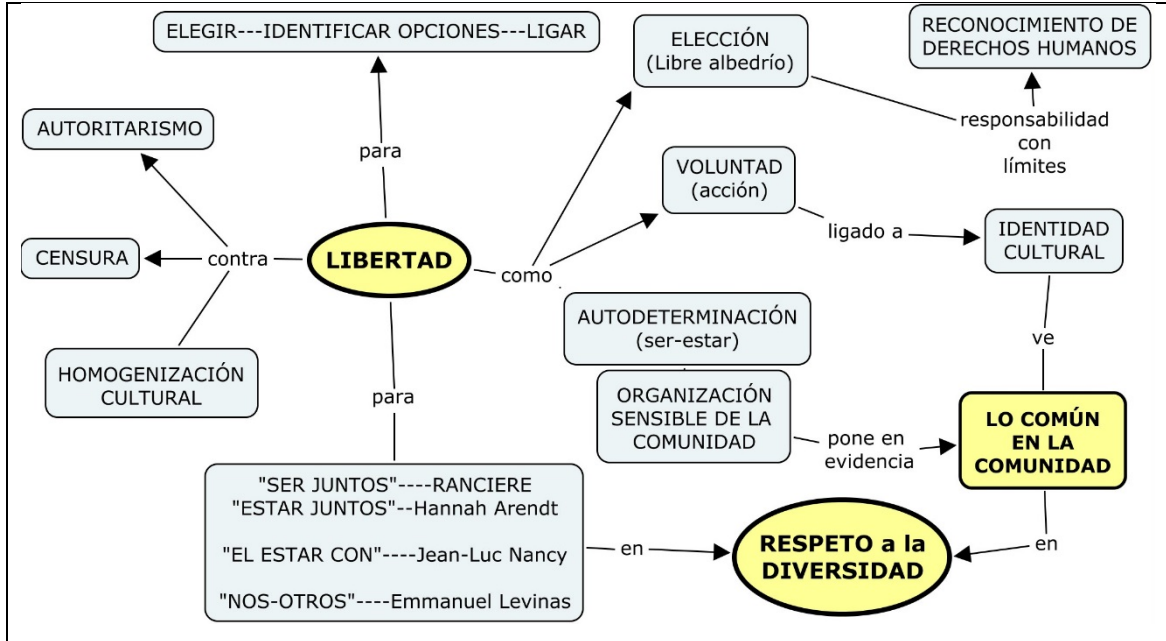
ELEGIR---IDENTIFICAR OPCIONES---LIGAR

ELECCIÓN (Libre albedrío)

RECONOCIMIENTO DE DERECHOS HUMANOS

AUTORITARISMO

para

responsabilidad con límites

VOLUNTAD (acción)

CENSURA

contra

LIBERTAD

como

ligado a

IDENTIDAD CULTURAL

AUTODETERMINACIÓN (ser-estar)

ve

HOMOGENIZACIÓN CULTURAL

para

ORGANIZACIÓN SENSIBLE DE LA COMUNIDAD

pone en evidencia

LO COMÚN EN LA COMUNIDAD

"SER JUNTOS"----RANCIERE
"ESTAR JUNTOS"--Hannah Arendt

"EL ESTAR CON"----Jean-Luc Nancy

"NOS-OTROS"----Emmanuel Levinas

en

RESPETO a la DIVERSIDAD

en